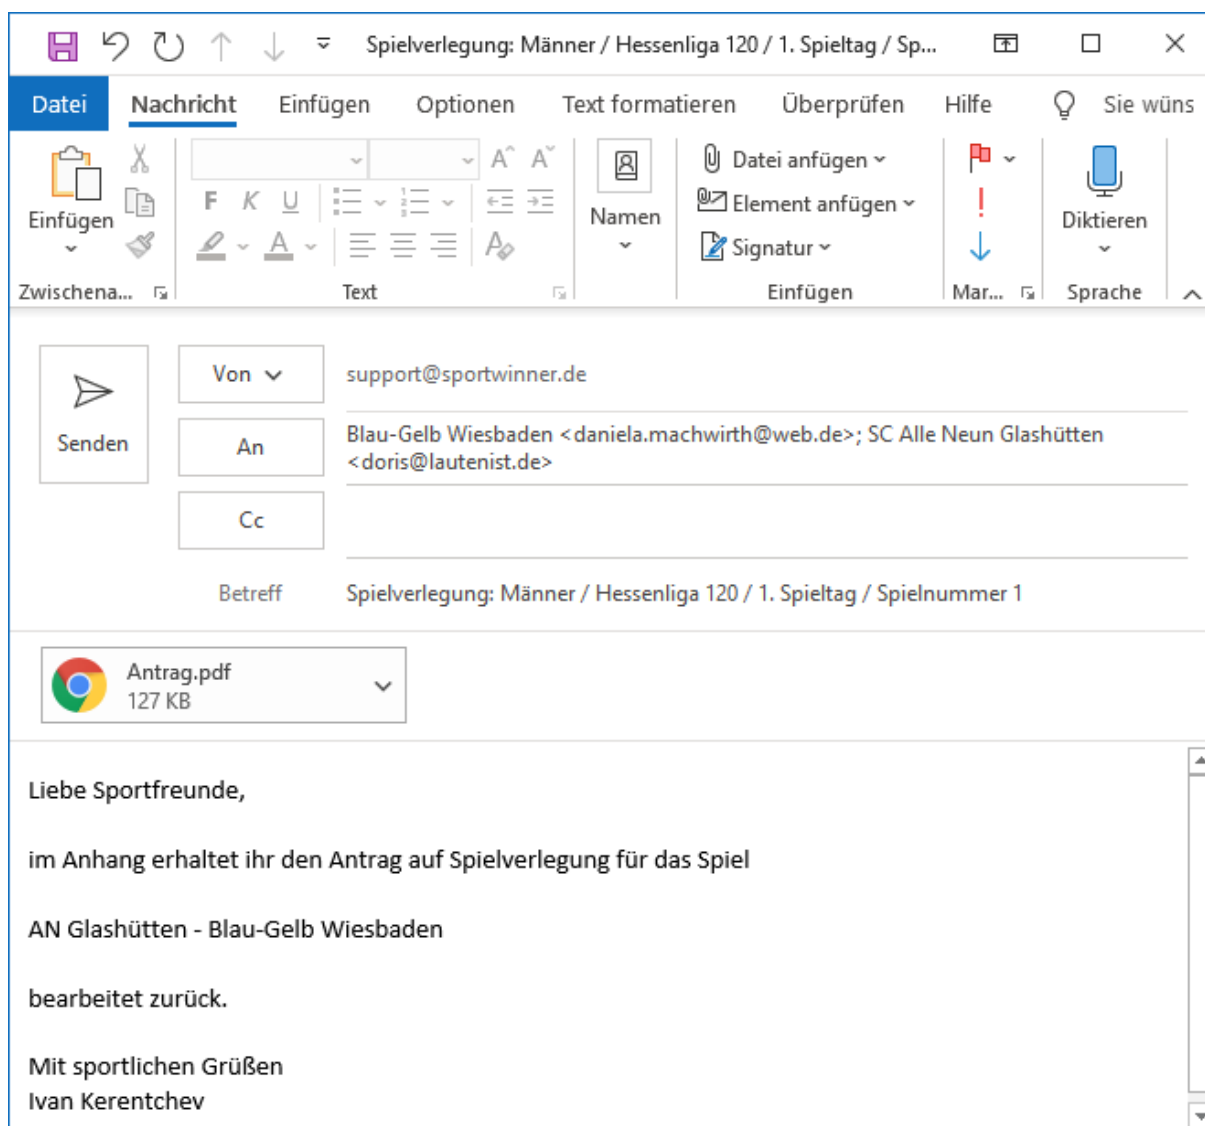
Spielverlegung: Männer / Hessenliga 120 / 1. Spieltag / Sp...

Datei Nachricht Einfügen Optionen Text formatieren Überprüfen Hilfe Sie wüns

Einfügen
Zwischena...
F K U
Text
Namen
Datei anfügen
Element anfügen
Signatur
Einfügen
Mar...
Diktieren
Sprache

Senden
Von
support@sportwinner.de
An
Blau-Gelb Wiesbaden <daniela.machwirth@web.de>; SC Alle Neun Glashütten <doris@lautenist.de>
Cc
Betreff
Spielverlegung: Männer / Hessenliga 120 / 1. Spieltag / Spielnummer 1

Antrag.pdf
127 KB

Liebe Sportfreunde,

im Anhang erhaltet ihr den Antrag auf Spielverlegung für das Spiel

AN Glashütten - Blau-Gelb Wiesbaden

bearbeitet zurück.

Mit sportlichen Grüßen
Ivan Kerentchev